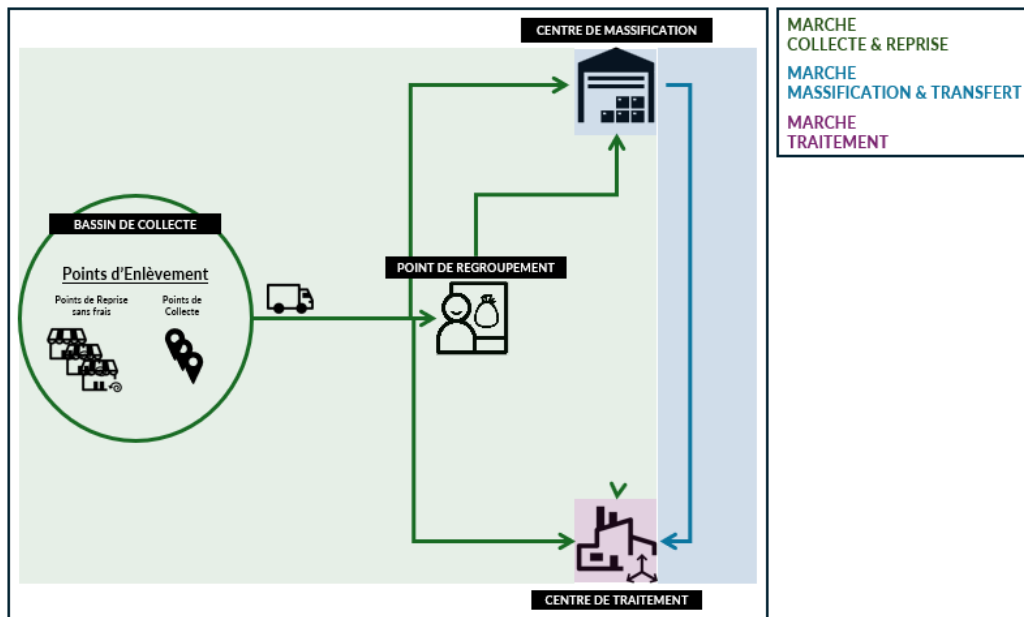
CENTRE DE MASSIFICATION

MARCHE
COLLECTE & REPRISE

MARCHE
MASSIFICATION & TRANSFERT

MARCHE
TRAITEMENT

BASSIN DE COLLECTE

Points d'Enlèvement

Points de Reprise sans frais

Points de Collecte

POINT DE REGROUPEMENT

CENTRE DE TRAITEMENT